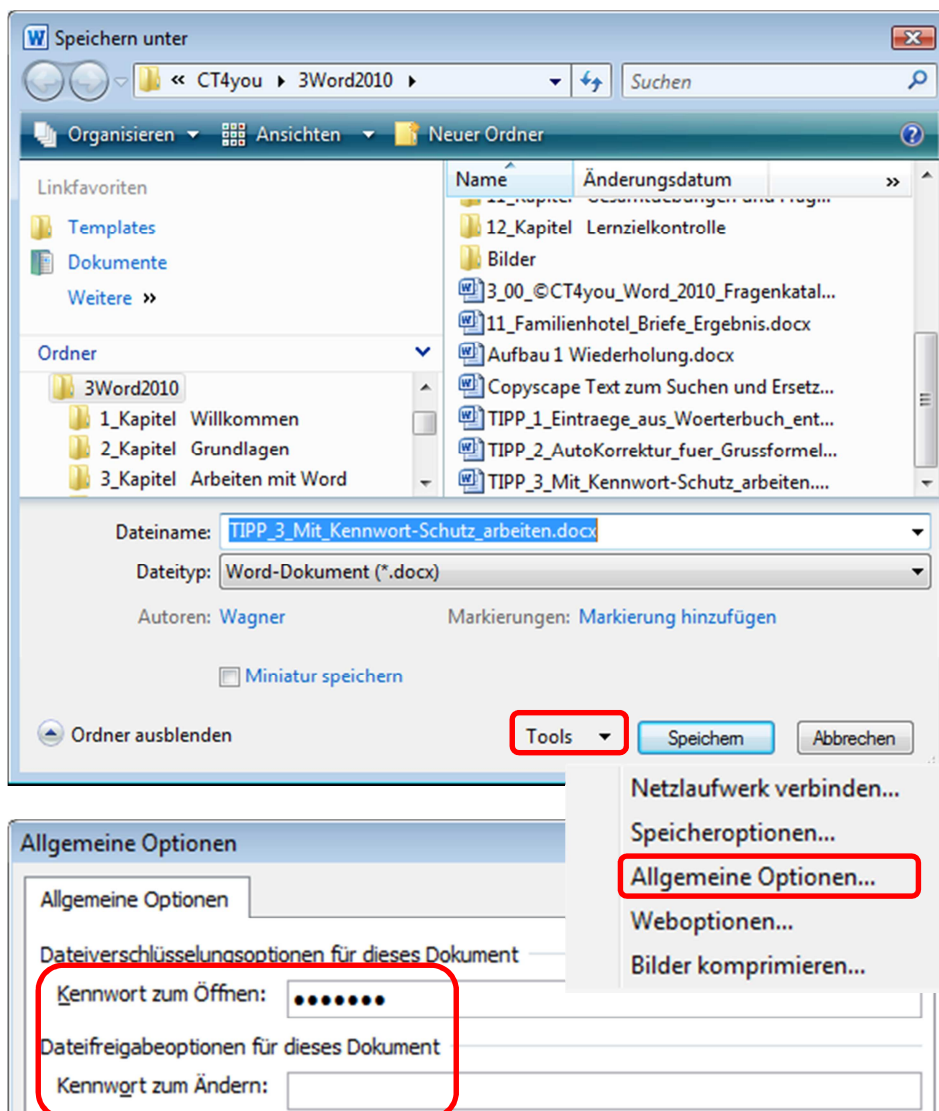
Speichern unter

« CT4you ▸ 3Word2010 ▸

Suchen

Organisieren ▾ Ansichten ▾ Neuer Ordner

Linkfavoriten
Templates
Dokumente
Weitere »

Ordner
3Word2010
1_Kapitel Willkommen
2_Kapitel Grundlagen
3_Kapitel Arbeiten mit Word

Name | Änderungsdatum »
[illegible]
12_Kapitel Lernzielkontrolle
Bilder
3_00_©CT4you_Word_2010_Fragenkatal...
11_Familienhotel_Briefe_Ergebnis.docx
Aufbau 1 Wiederholung.docx
Copyscape Text zum Suchen und Ersetz...
TIPP_1_Eintraege_aus_Woerterbuch_ent...
TIPP_2_AutoKorrektur_fuer_Grussformel...
TIPP_3_Mit_Kennwort-Schutz_arbeiten....

Dateiname: TIPP_3_Mit_Kennwort-Schutz_arbeiten.docx
Dateityp: Word-Dokument (*.docx)
Autoren: Wagner
Markierungen: Markierung hinzufügen
Miniatur speichern

Ordner ausblenden
Tools ▾
Speichern
Abbrechen

Netzlaufwerk verbinden...
Speicheroptionen...
Allgemeine Optionen...
Weboptionen...
Bilder komprimieren...

Allgemeine Optionen
Allgemeine Optionen
Dateiverschlüsselungsoptionen für dieses Dokument
Kennwort zum Öffnen: •••••••
Dateifreigabeoptionen für dieses Dokument
Kennwort zum Ändern: